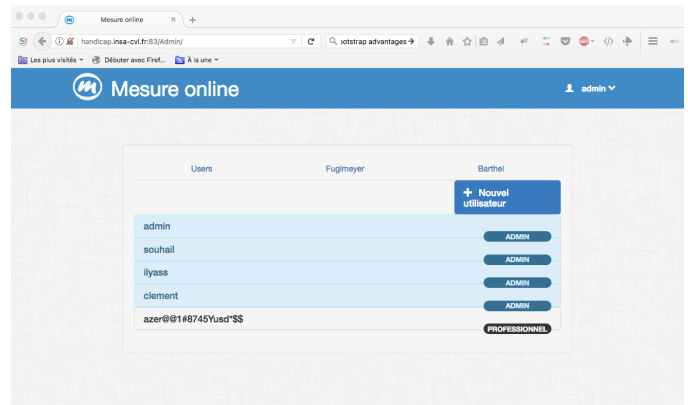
Mesure online

handicap.insa-cvl.fr:83/Admin/

otstrap advantages

Les plus visités

Débuter avec Firef...

À la une

Mesure online

admin

Users

Fuglmeyer

Barthel

+ Nouvel utilisateur

admin

ADMIN

souhail

ADMIN

ilyass

ADMIN

clement

ADMIN

azer@@1#8745Yusd*$$

PROFESSIONNEL